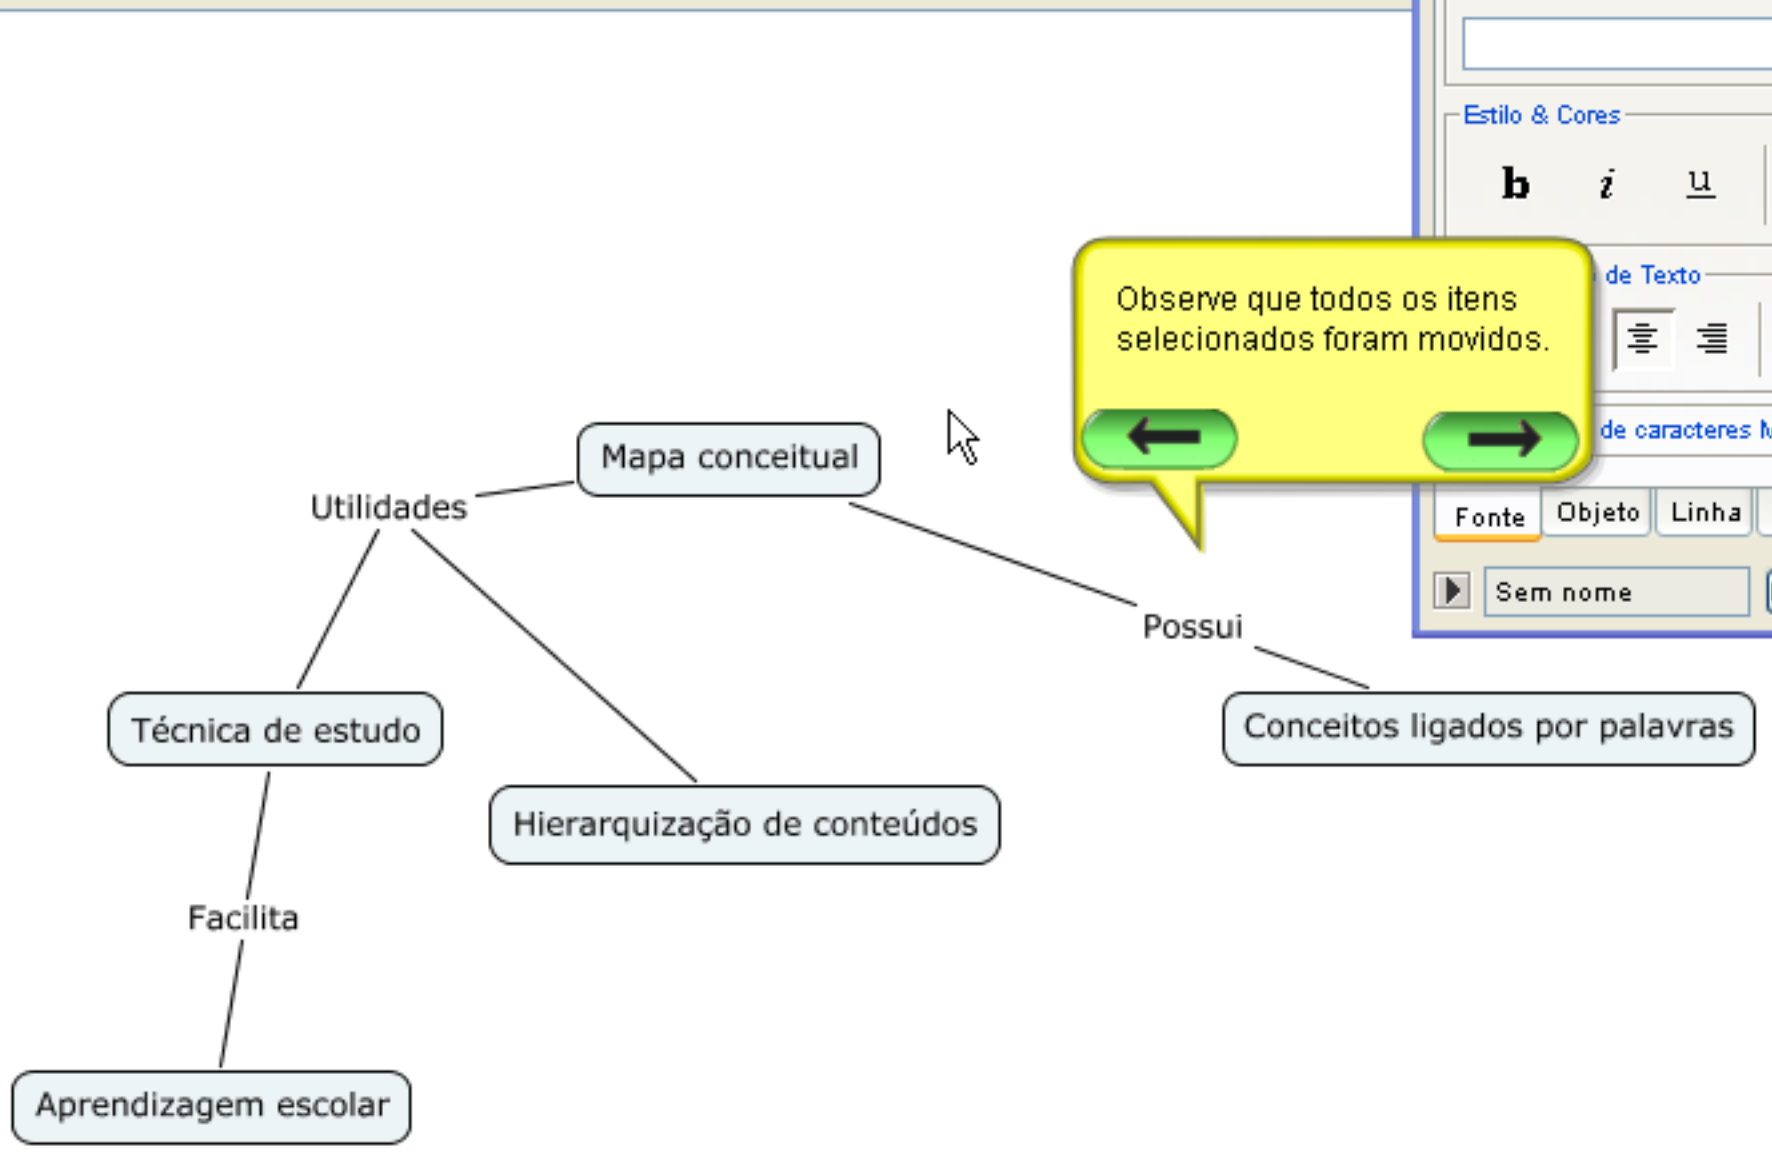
Estilo & Cores

b i u

de Texto

de caracteres

Observe que todos os itens selecionados foram movidos.

Fonte Objeto Linha

Sem nome

Mapa conceitual

Utilidades

Possui

Técnica de estudo

Conceitos ligados por palavras

Hierarquização de conteúdos

Facilita

Aprendizagem escolar